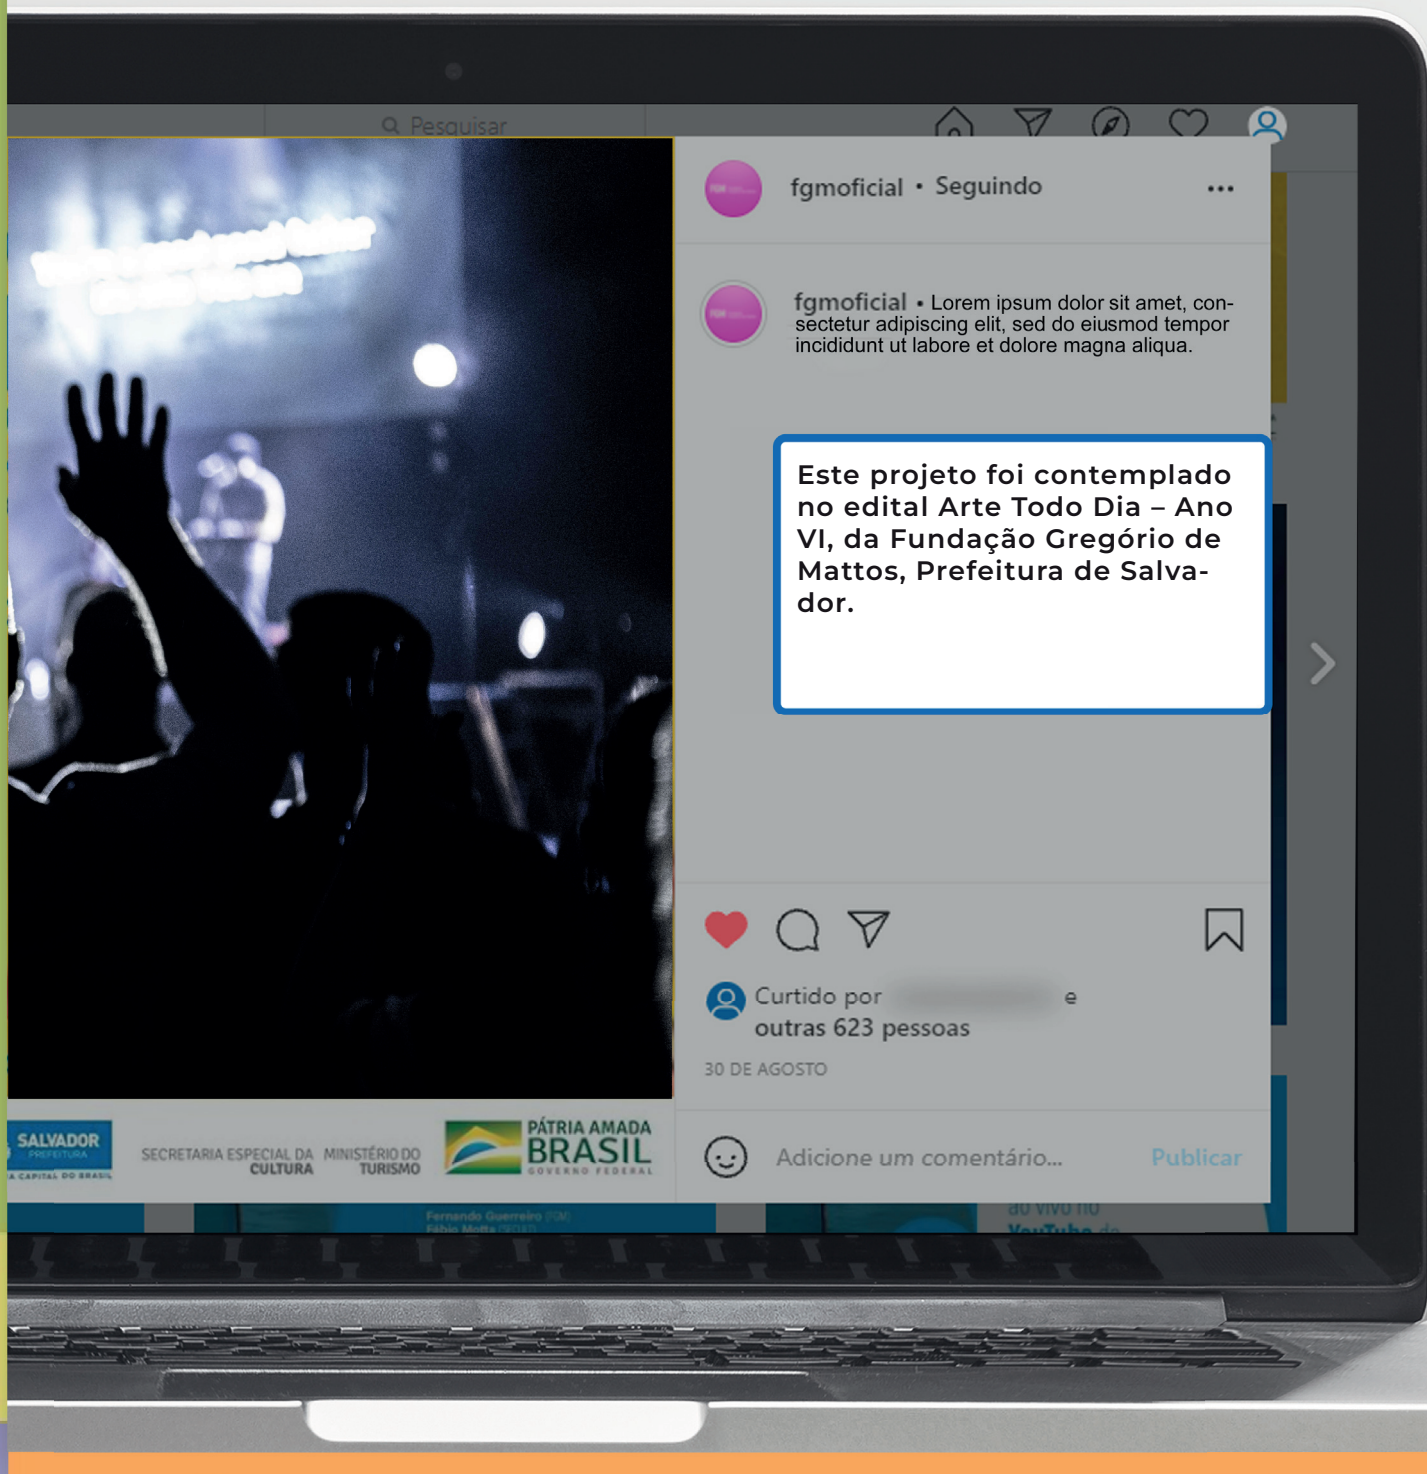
Pesquisar

fgmoficial • Seguindo

...

fgmoficial • Lorem ipsum dolor sit amet, consectetur adipiscing elit, sed do eiusmod tempor incididunt ut labore et dolore magna aliqua.

Este projeto foi contemplado no edital Arte Todo Dia – Ano VI, da Fundação Gregório de Mattos, Prefeitura de Salvador.

Curtido por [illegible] e outras 623 pessoas

30 DE AGOSTO

SALVADOR PREFEITURA CAPITAL DO BRASIL

SECRETARIA ESPECIAL DA CULTURA

MINISTÉRIO DO TURISMO

PÁTRIA AMADA BRASIL GOVERNO FEDERAL

Adicione um comentário...

Publicar

Fernando Guerreiro (FGM) Fábio Motta (SECULT)

ao vivo no YouTube da